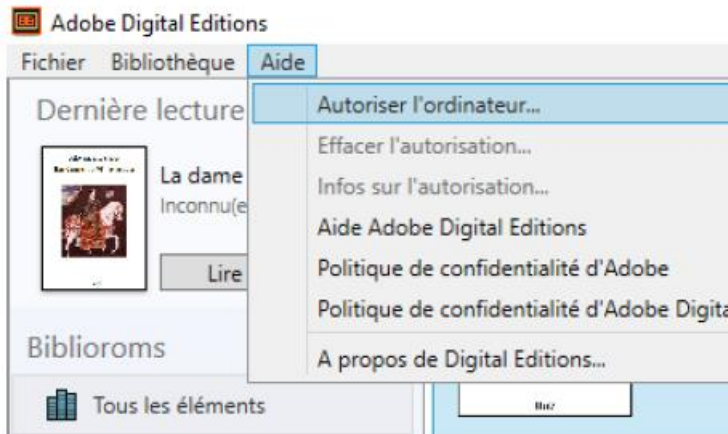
Adobe Digital Editions
Fichier Bibliothèque Aide
Dernière lecture
La dame
Inconnu(e
Lire
Biblioroms
Tous les éléments
Autoriser l'ordinateur...
Effacer l'autorisation...
Infos sur l'autorisation...
Aide Adobe Digital Editions
Politique de confidentialité d'Adobe
Politique de confidentialité d'Adobe Digita
A propos de Digital Editions...
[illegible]